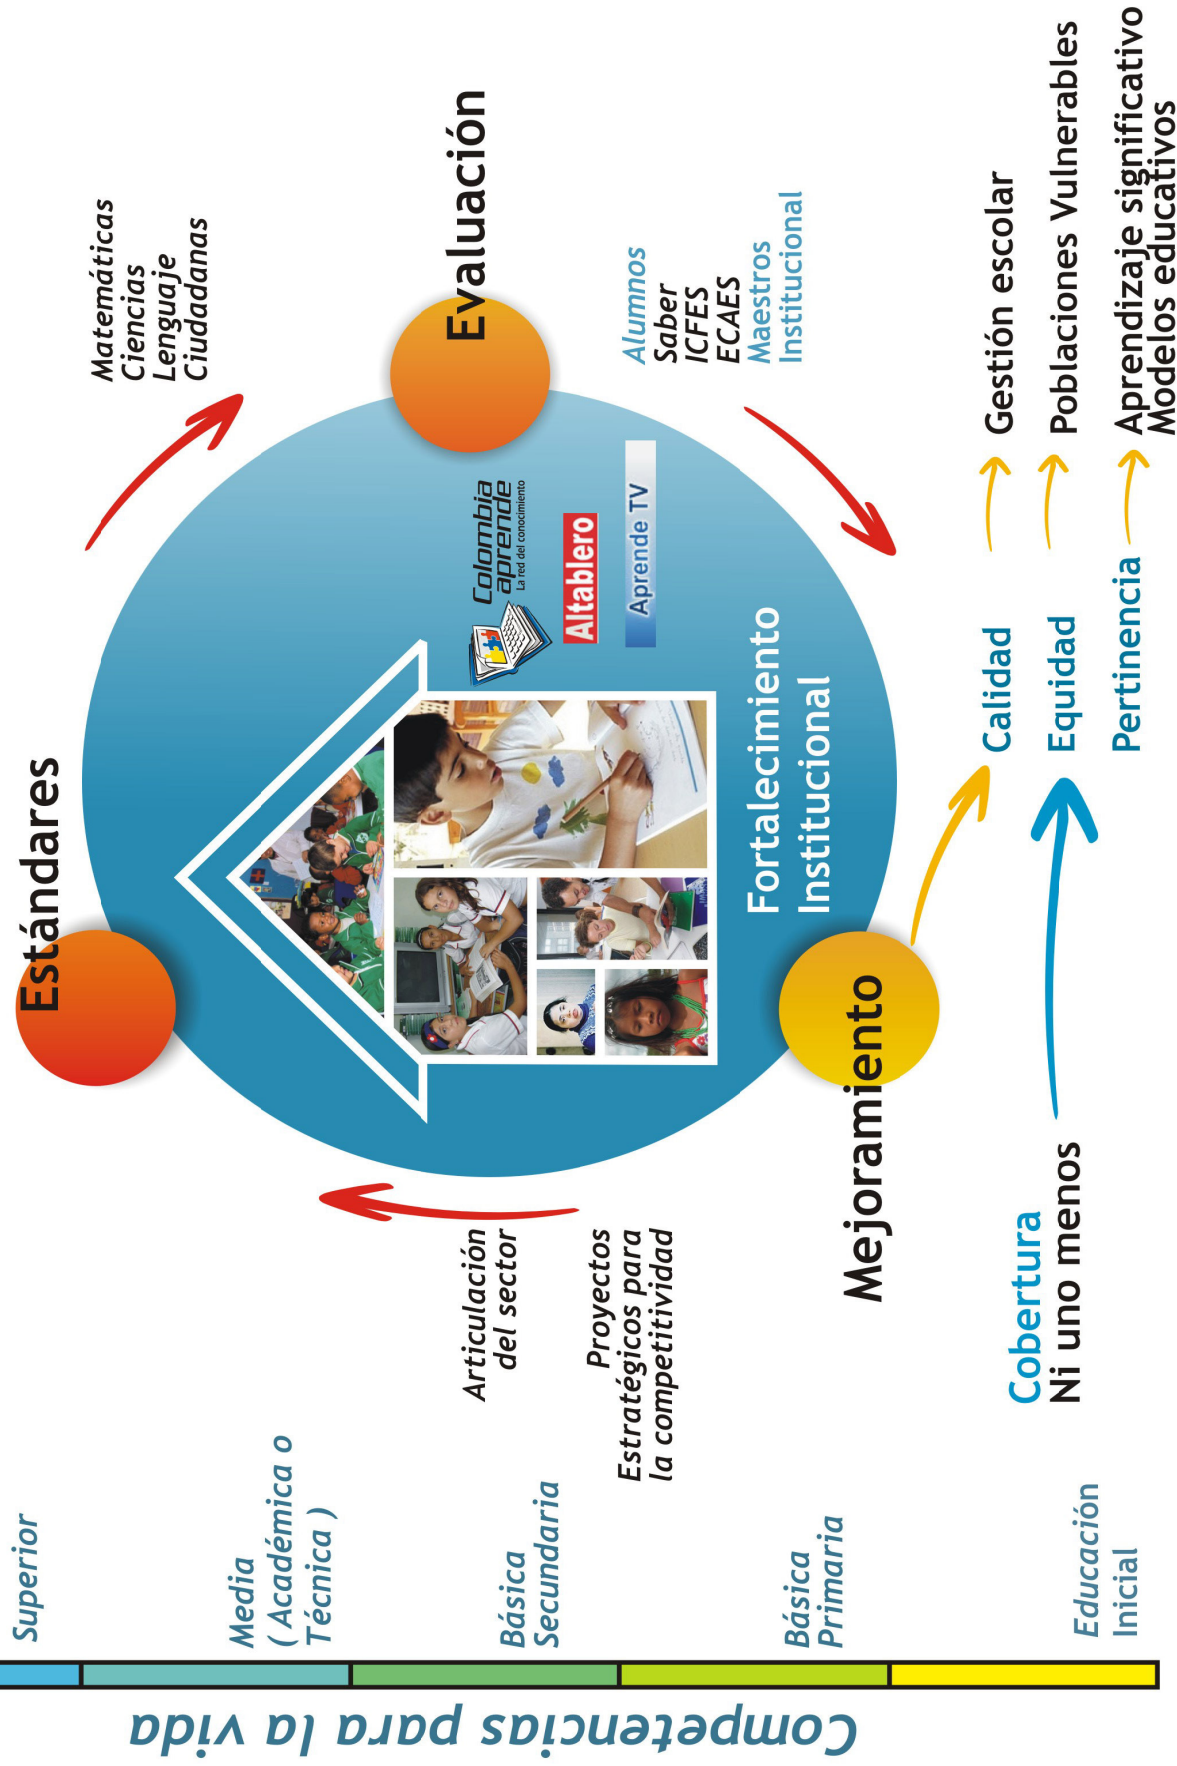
Competencias para la vida

Superior

Media ( Académica o Técnica )

Básica Secundaria

Básica Primaria

Educación Inicial

Estándares

Matemáticas
Ciencias
Lenguaje
Ciudadanas

Evaluación

Alumnos
Saber
ICFES
ECAES
Maestros
Institucional

Mejoramiento

Articulación del sector

Proyectos Estratégicos para la competitividad

Colombia aprende
La red del conocimiento

Altablero

Aprende TV

Fortalecimiento Institucional

Calidad → Gestión escolar
Equidad → Poblaciones Vulnerables
Pertinencia → Aprendizaje significativo
Modelos educativos

Cobertura
Ni uno menos